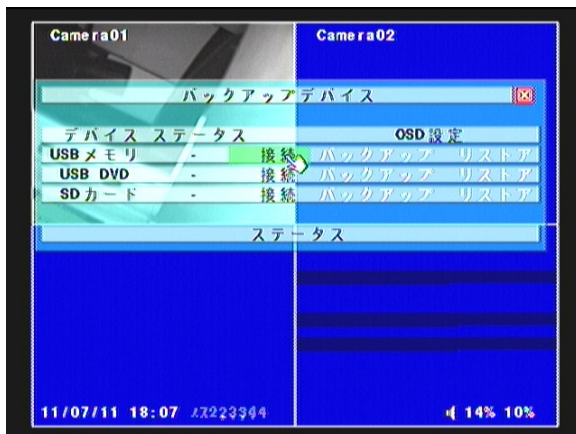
Camera01

Camera02

バックアップデバイス

| デバイス | ステータス | | OSD 設定 | |
|---|---|---|---|---|
| USB メモリ | - | 接続 | バックアップ | リストア |
| USB DVD | - | 接続 | バックアップ | リストア |
| SD カード | - | 接続 | バックアップ | リストア |

ステータス

11/07/11 18:07 ﾒｽ223344

14% 10%